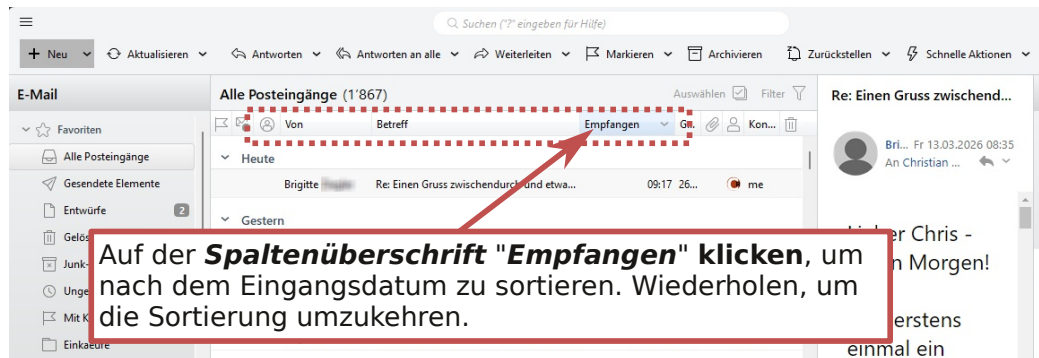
Suchen ("?" eingeben für Hilfe)

+ Neu | Aktualisieren | Antworten | Antworten an alle | Weiterleiten | Markieren | Archivieren | Zurückstellen | Schnelle Aktionen

E-Mail

Favoriten
Alle Posteingänge
Gesendete Elemente
Entwürfe 2
Gelös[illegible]
Junk-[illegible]
Unge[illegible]
Mit K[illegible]
Einkäufe

Alle Posteingänge (1'867)
Auswählen Filter

Von | Betreff | Empfangen | Gr. | Kon...

Heute
Brigitte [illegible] | Re: Einen Gruss zwischendurch und etwa... | 09:17 | 26... | me

Gestern

Re: Einen Gruss zwischend...

Bri... Fr 13.03.2026 08:35
An Christian ...

Lieber Chris -
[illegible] Morgen!
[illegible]erstens
einmal ein

Auf der ***Spaltenüberschrift*** "***Empfangen***" **klicken**, um nach dem Eingangsdatum zu sortieren. Wiederholen, um die Sortierung umzukehren.